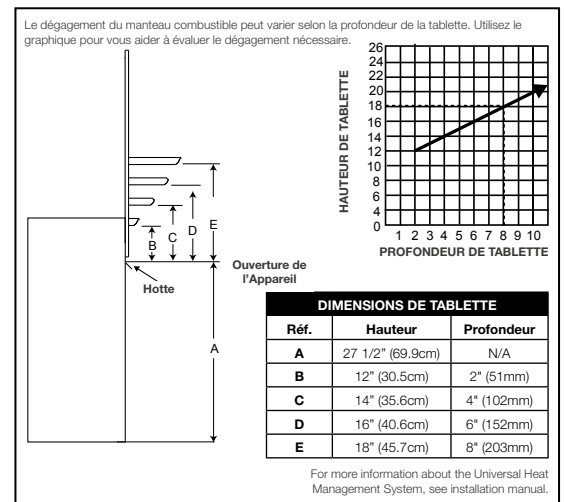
Le dégagement du manteau combustible peut varier selon la profondeur de la tablette. Utilisez le graphique pour vous aider à évaluer le dégagement nécessaire.

HAUTEUR DE TABLETTE
26
24
22
20
18
16
14
12
10
8
6
4
2
0
1 2 3 4 5 6 7 8 9 10
PROFONDEUR DE TABLETTE

B
C
D
E
A

Hotte

Ouverture de l'Appareil

DIMENSIONS DE TABLETTE

| Réf. | Hauteur | Profondeur |
|---|---|---|
| A | 27 1/2" (69.9cm) | N/A |
| B | 12" (30.5cm) | 2" (51mm) |
| C | 14" (35.6cm) | 4" (102mm) |
| D | 16" (40.6cm) | 6" (152mm) |
| E | 18" (45.7cm) | 8" (203mm) |

For more information about the Universal Heat Management System, see installation manual.